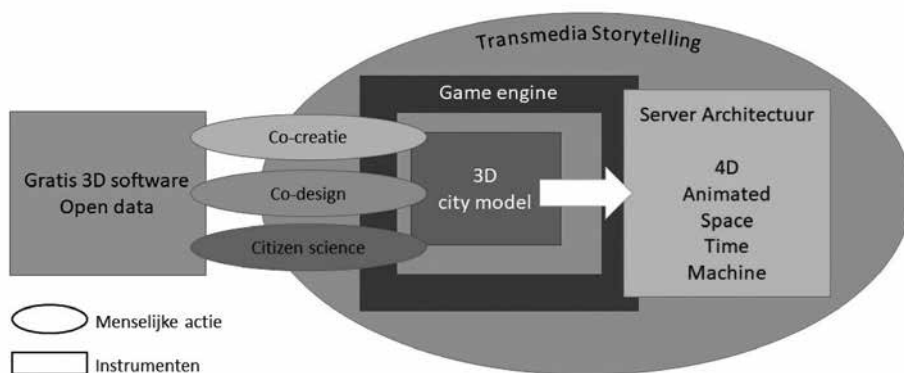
Transmedia Storytelling

Game engine

Server Architectuur

4D
Animated
Space
Time
Machine

Gratis 3D software
Open data

Co-creatie

Co-design

Citizen science

3D
city model

Menselijke actie

Instrumenten